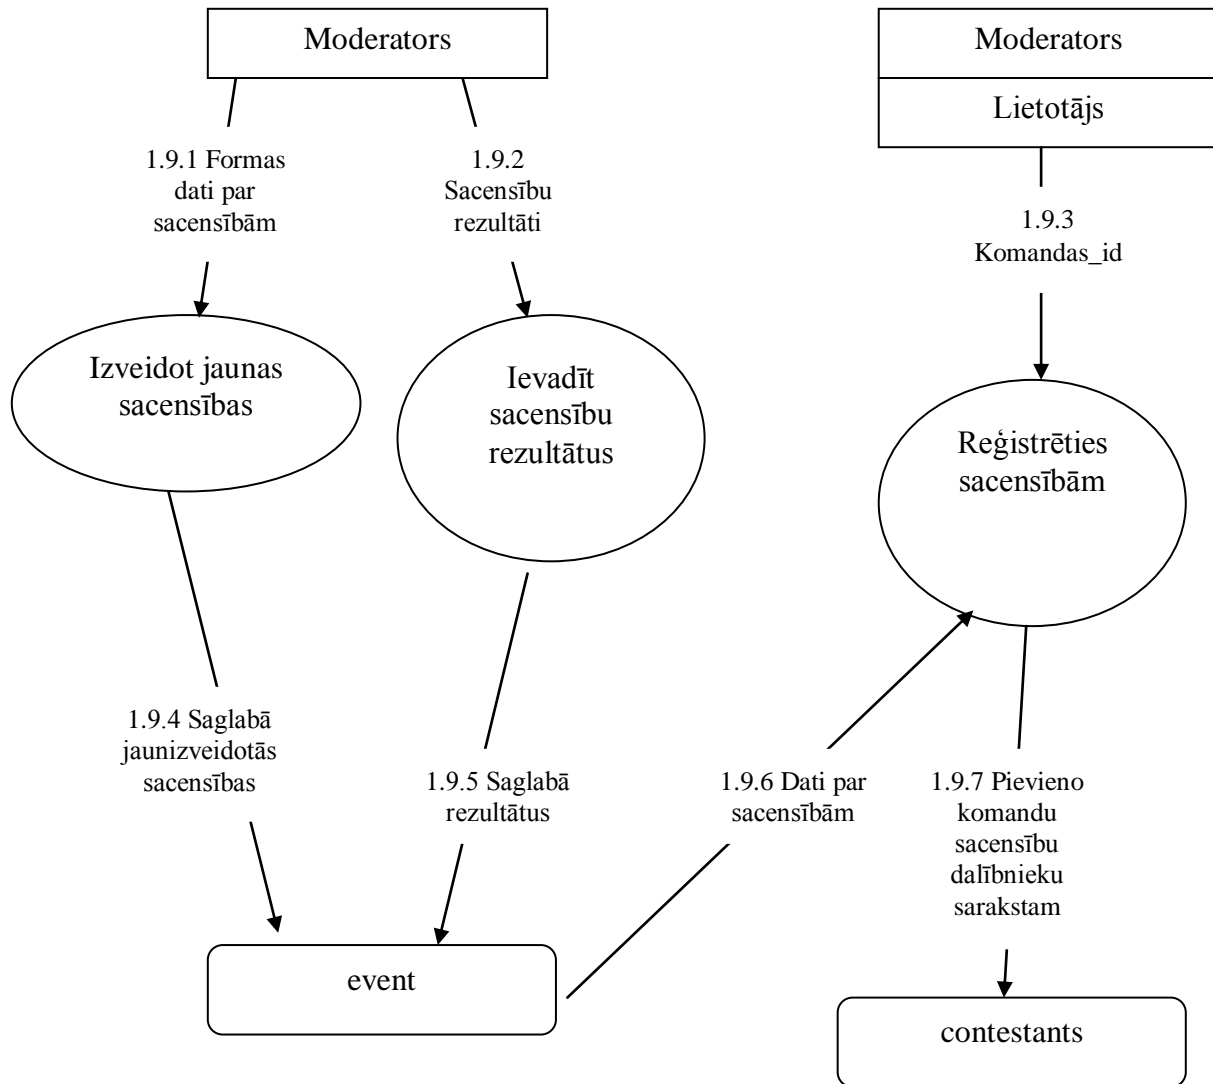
Moderators

Moderators

Lietotājs

1.9.1 Formas dati par sacensībām

1.9.2 Sacensību rezultāti

1.9.3 Komandas_id

Izveidot jaunas sacensības

Ievadīt sacensību rezultātus

Reģistrēties sacensībām

1.9.4 Saglabā jaunizveidotās sacensības

1.9.5 Saglabā rezultātus

1.9.6 Dati par sacensībām

1.9.7 Pievieno komandu sacensību dalībnieku sarakstam

event

contestants